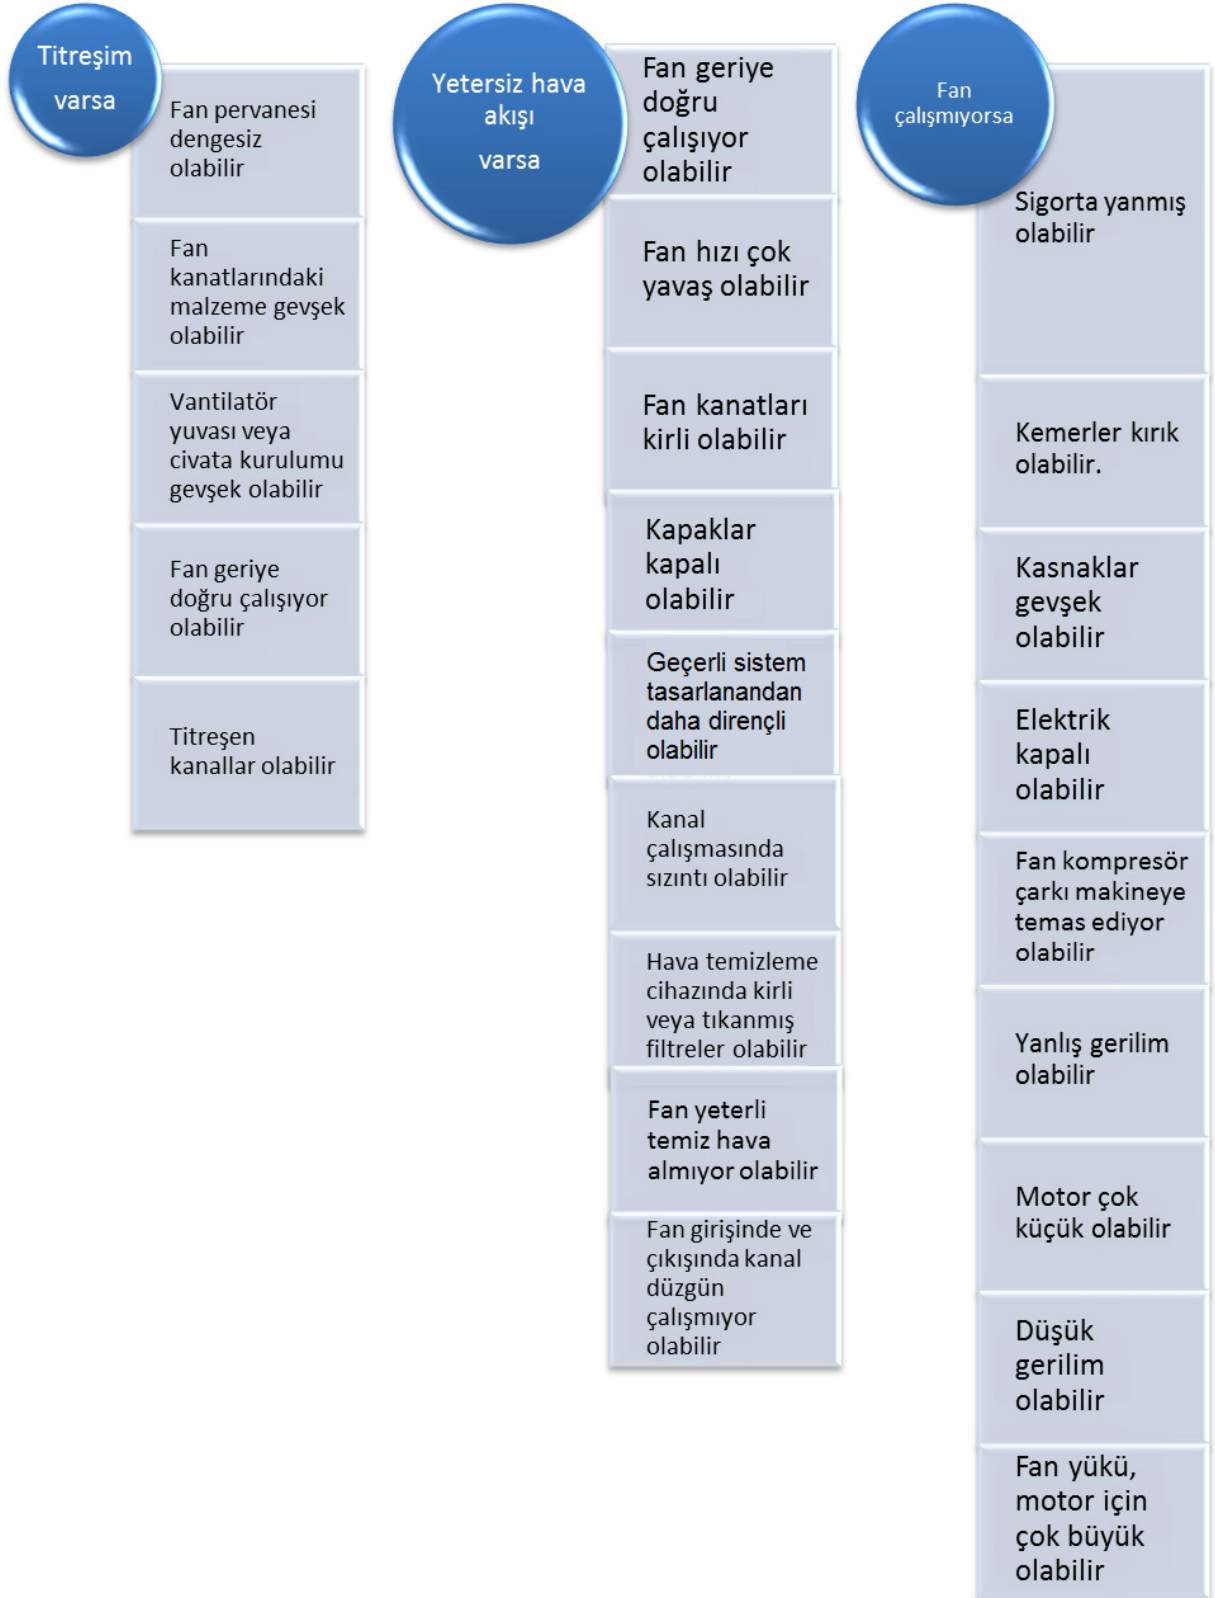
Titreşim varsa

Fan pervanesi dengesiz olabilir

Fan kanatlarındaki malzeme gevşek olabilir

Vantilatör yuvası veya civata kurulumu gevşek olabilir

Fan geriye doğru çalışıyor olabilir

Titreşen kanallar olabilir

Yetersiz hava akışı varsa

Fan geriye doğru çalışıyor olabilir

Fan hızı çok yavaş olabilir

Fan kanatları kirli olabilir

Kapaklar kapalı olabilir

Geçerli sistem tasarlanandan daha dirençli olabilir

Kanal çalışmasında sızıntı olabilir

Hava temizleme cihazında kirli veya tıkanmış filtreler olabilir

Fan yeterli temiz hava almıyor olabilir

Fan girişinde ve çıkışında kanal düzgün çalışmıyor olabilir

Fan çalışmıyorsa

Sigorta yanmış olabilir

Kemerler kırık olabilir.

Kasnaklar gevşek olabilir

Elektrik kapalı olabilir

Fan kompresör çarkı makineye temas ediyor olabilir

Yanlış gerilim olabilir

Motor çok küçük olabilir

Düşük gerilim olabilir

Fan yükü, motor için çok büyük olabilir